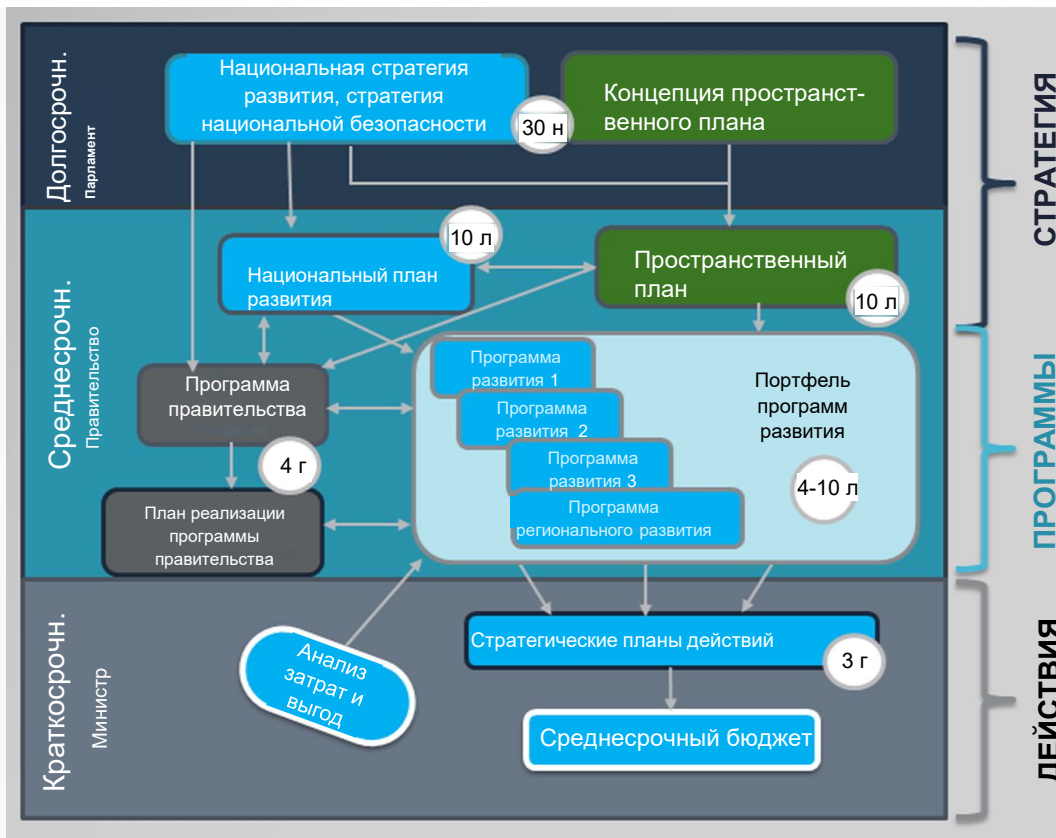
Долгосрочн.
Парламент

Национальная стратегия развития, стратегия национальной безопасности

30 н

Концепция пространственного плана

СТРАТЕГИЯ

Среднесрочн.
Правительство

10 л

Национальный план развития

Пространственный план

10 л

Программа развития 1

Программа развития 2

Программа развития 3

Программа регионального развития

Портфель программ развития

4-10 л

Программа правительства

4 г

План реализации программы правительства

ПРОГРАММЫ

Краткосрочн.
Министр

Анализ затрат и выгод

Стратегические планы действий

3 г

Среднесрочный бюджет

ДЕЙСТВИЯ